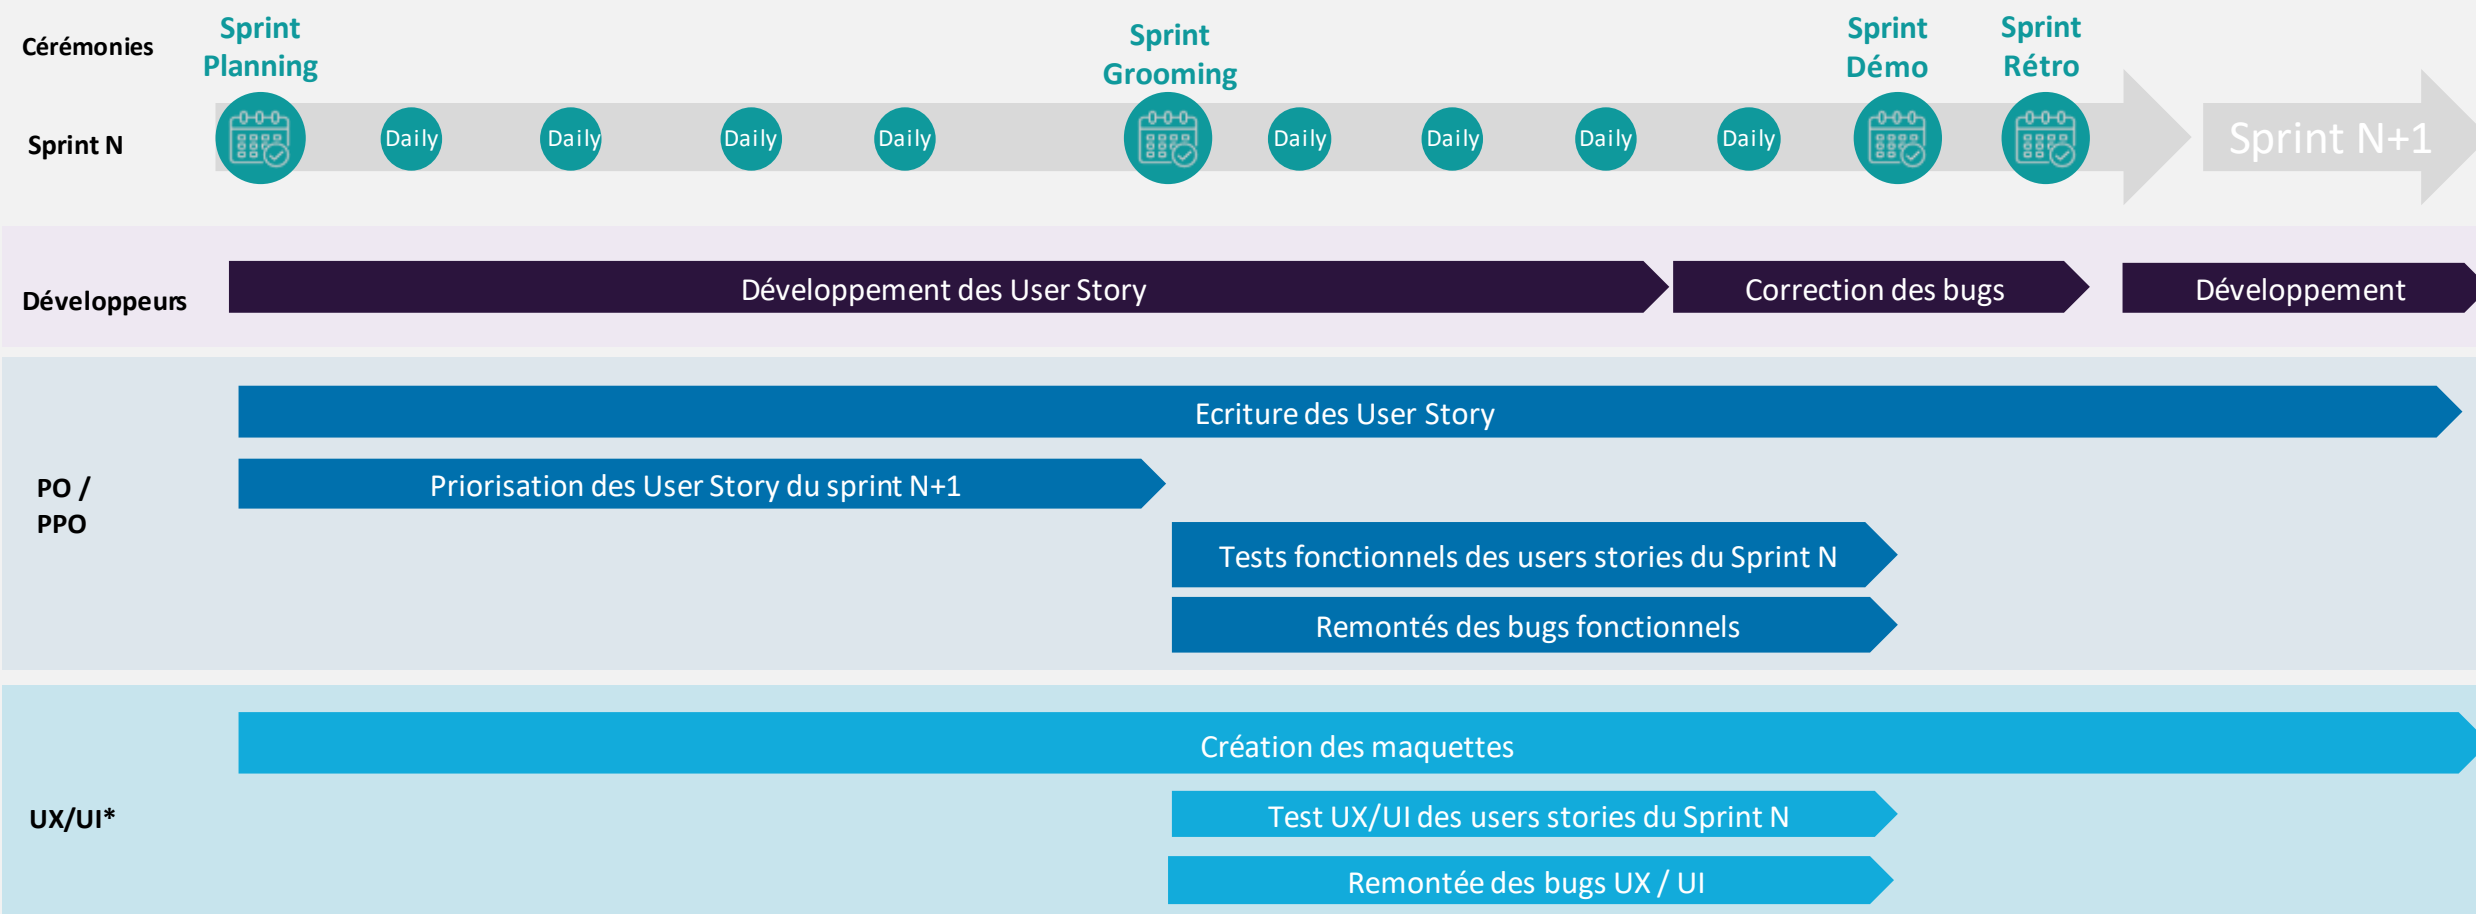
Cérémonies

Sprint Planning

Sprint Grooming

Sprint Démo

Sprint Rétro

Sprint N

Daily Daily Daily Daily Daily Daily Daily Daily

Sprint N+1

Développeurs

Développement des User Story

Correction des bugs

Développement

Ecriture des User Story

PO / PPO

Priorisation des User Story du sprint N+1

Tests fonctionnels des users stories du Sprint N

Remontés des bugs fonctionnels

Création des maquettes

UX/UI*

Test UX/UI des users stories du Sprint N

Remontée des bugs UX / UI